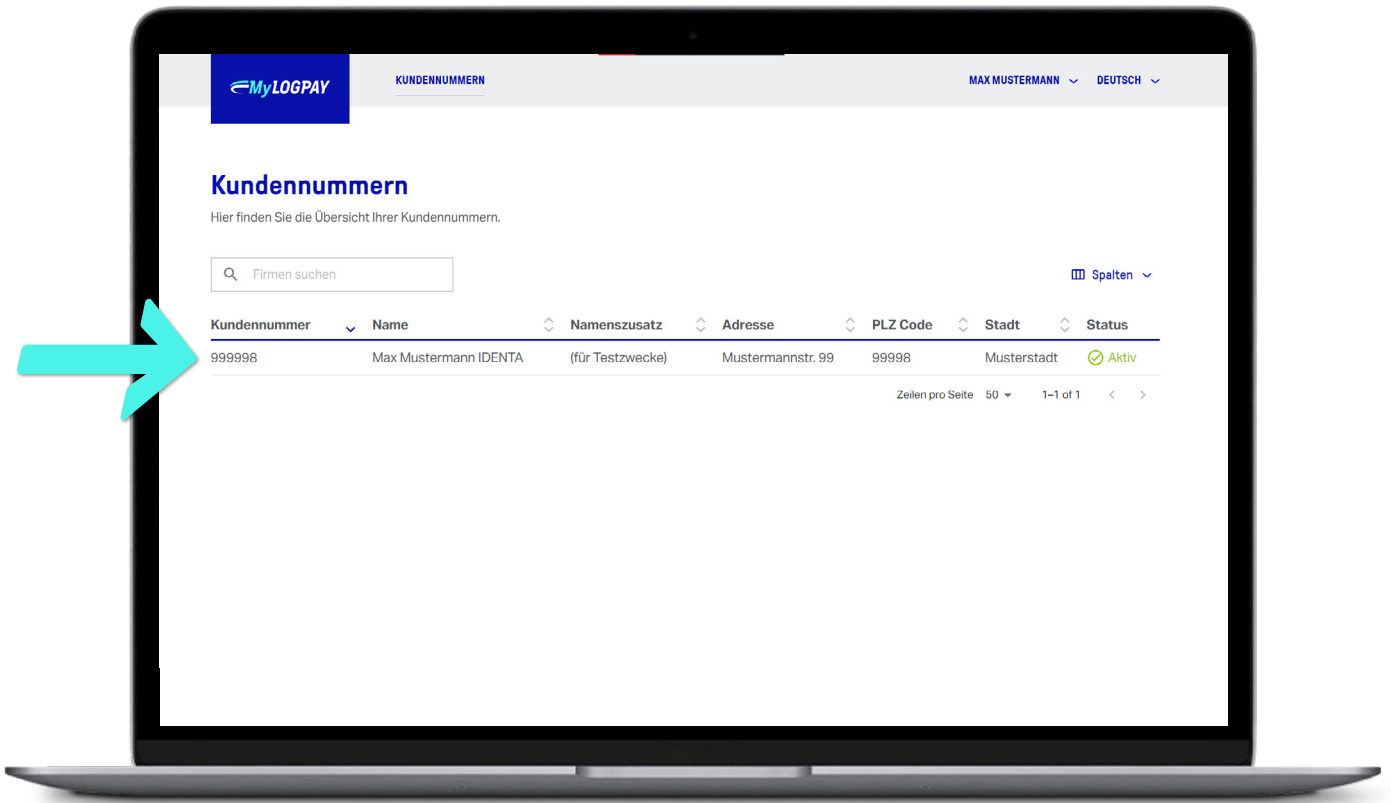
MyLOGPAY

KUNDENNUMMERN

MAX MUSTERMANN

DEUTSCH

Kundennummern

Hier finden Sie die Übersicht Ihrer Kundennummern.

Firmen suchen

Spalten

| Kundennummer | Name | Namenszusatz | Adresse | PLZ Code | Stadt | Status |
|---|---|---|---|---|---|---|
| 999998 | Max Mustermann IDENTA | (für Testzwecke) | Mustermannstr. 99 | 99998 | Musterstadt | Aktiv |

Zeilen pro Seite 50

1–1 of 1